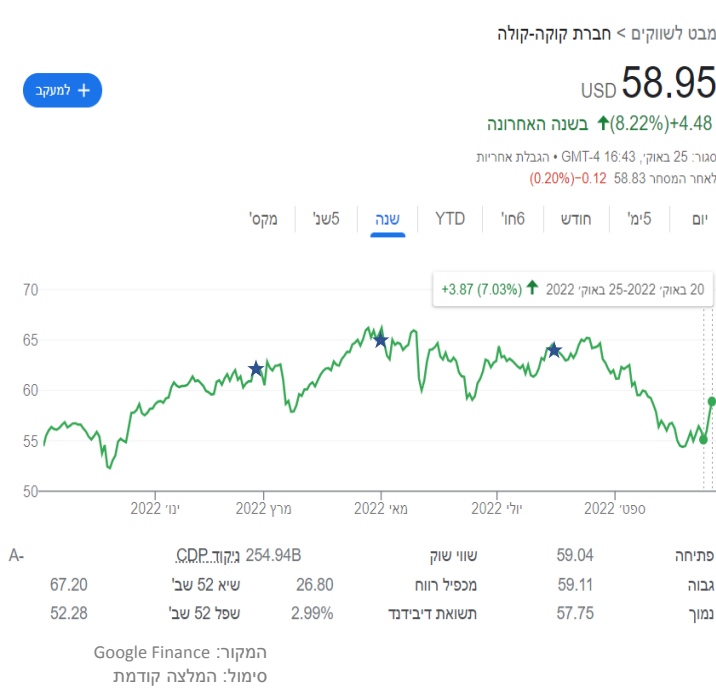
מבט לשווקים > חברת קוקה-קולה

למעקב

58.95 USD

+4.48 (8.22%) בשנה האחרונה

סגור: 25 באוק׳, 16:43 GMT-4 • הגבלת אחריות

לאחר המסחר 58.83 −0.12 (0.20%)

יום | 5ימ׳ | חודש | 6חו׳ | YTD | שנה | 5שנ׳ | מקס׳

20 באוק׳ 2022-25 באוק׳ 2022 +3.87 (7.03%)

70
65
60
55
50

ינו׳ 2022 | מרץ 2022 | מאי 2022 | יולי 2022 | ספט׳ 2022

| | | | | | |
|---|---|---|---|---|---|
| פתיחה | 59.04 | שווי שוק | 254.94B | ניקוד CDP | A- |
| גבוה | 59.11 | מכפיל רווח | 26.80 | שיא 52 שב׳ | 67.20 |
| נמוך | 57.75 | תשואת דיבידנד | 2.99% | שפל 52 שב׳ | 52.28 |

המקור: Google Finance
סימול: המלצה קודמת